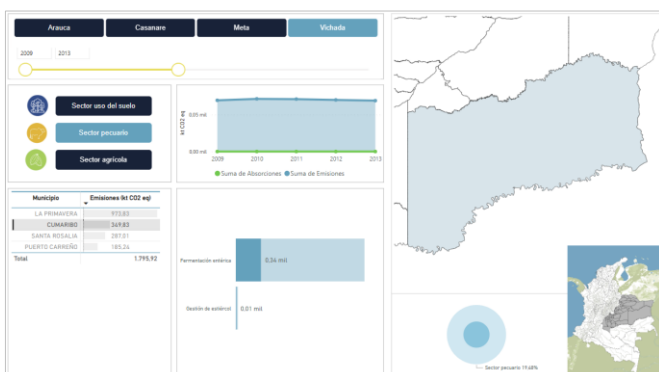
Arauca Casanare Meta Vichada

2009 2013

Sector uso del suelo

Sector pecuario

Sector agrícola

kt CO2 eq

0.05 mil

0.00 mil

2009 2010 2011 2012 2013

Suma de Absorciones Suma de Emisiones

| Municipio | Emisiones (kt CO2 eq) |
|---|---|
| LA PRIMAVERA | 972.83 |
| CUMARIBO | 369.83 |
| SANTA ROSALIA | 287.01 |
| PUERTO CARREÑO | 185.26 |
| Total | 1.795,92 |

Fermentación entérica 0.04 mil

Gestión de estiércol 0.01 mil

Sector pecuario 19.68%